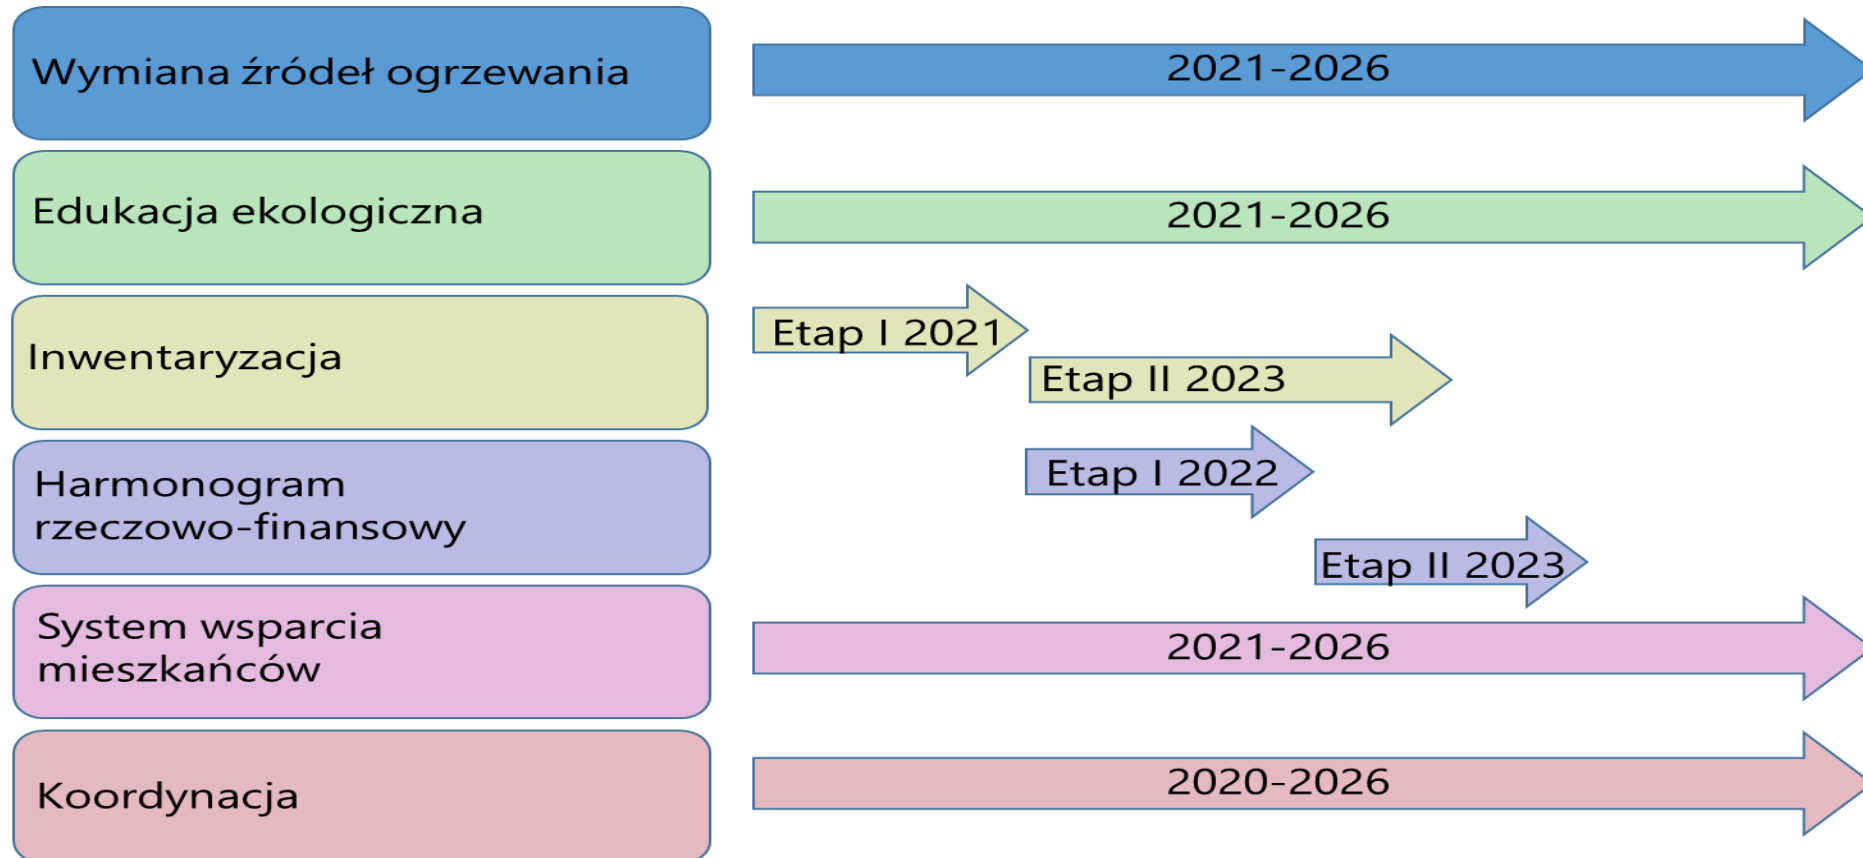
Wymiana źródeł ogrzewania

2021-2026

Edukacja ekologiczna

2021-2026

Inwentaryzacja

Etap I 2021

Etap II 2023

Harmonogram rzeczowo-finansowy

Etap I 2022

Etap II 2023

System wsparcia mieszkańców

2021-2026

Koordynacja

2020-2026